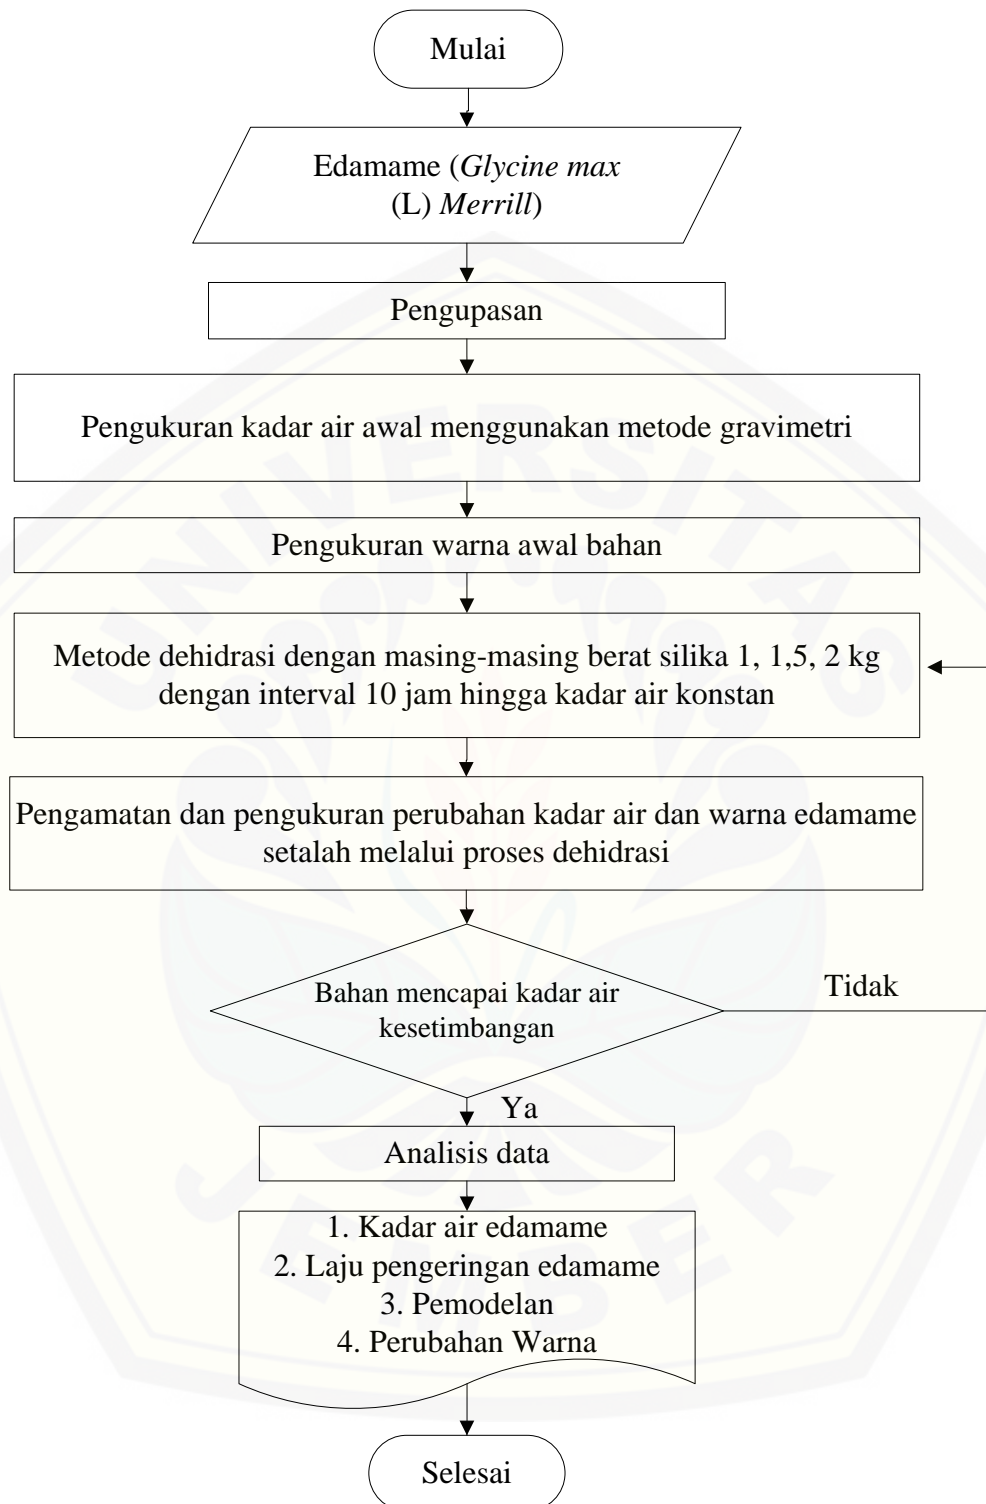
Mulai

Edamame (*Glycine max* (L) *Merrill*)

Pengupasan

Pengukuran kadar air awal menggunakan metode gravimetri

Pengukuran warna awal bahan

Metode dehidrasi dengan masing-masing berat silika 1, 1,5, 2 kg dengan interval 10 jam hingga kadar air konstan

Pengamatan dan pengukuran perubahan kadar air dan warna edamame setalah melalui proses dehidrasi

Bahan mencapai kadar air kesetimbangan

Tidak

Ya

Analisis data

1. Kadar air edamame
2. Laju pengeringan edamame
3. Pemodelan
4. Perubahan Warna

Selesai